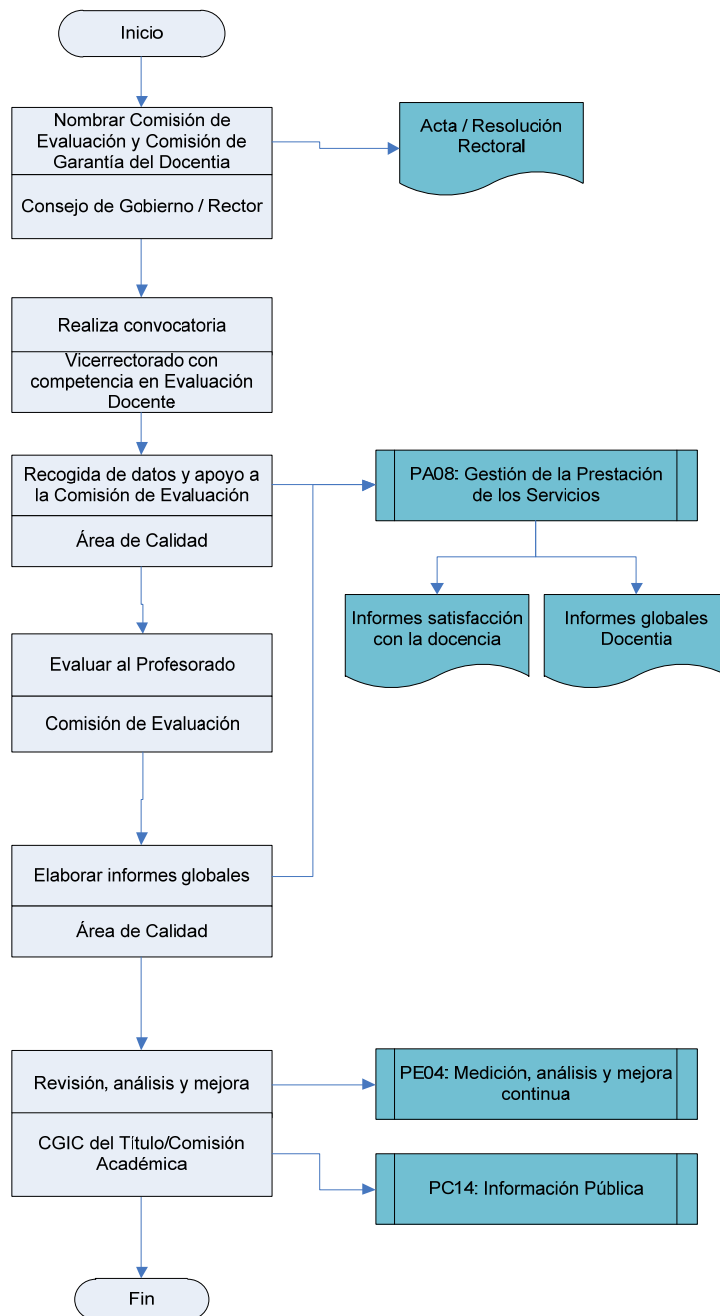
Inicio

Nombrar Comisión de Evaluación y Comisión de Garantía del Docentia

Consejo de Gobierno / Rector

Acta / Resolución Rectoral

Realiza convocatoria

Vicerrectorado con competencia en Evaluación Docente

Recogida de datos y apoyo a la Comisión de Evaluación

Área de Calidad

PA08: Gestión de la Prestación de los Servicios

Informes satisfacción con la docencia

Informes globales Docentia

Evaluar al Profesorado

Comisión de Evaluación

Elaborar informes globales

Área de Calidad

Revisión, análisis y mejora

CGIC del Título/Comisión Académica

PE04: Medición, análisis y mejora continua

PC14: Información Pública

Fin